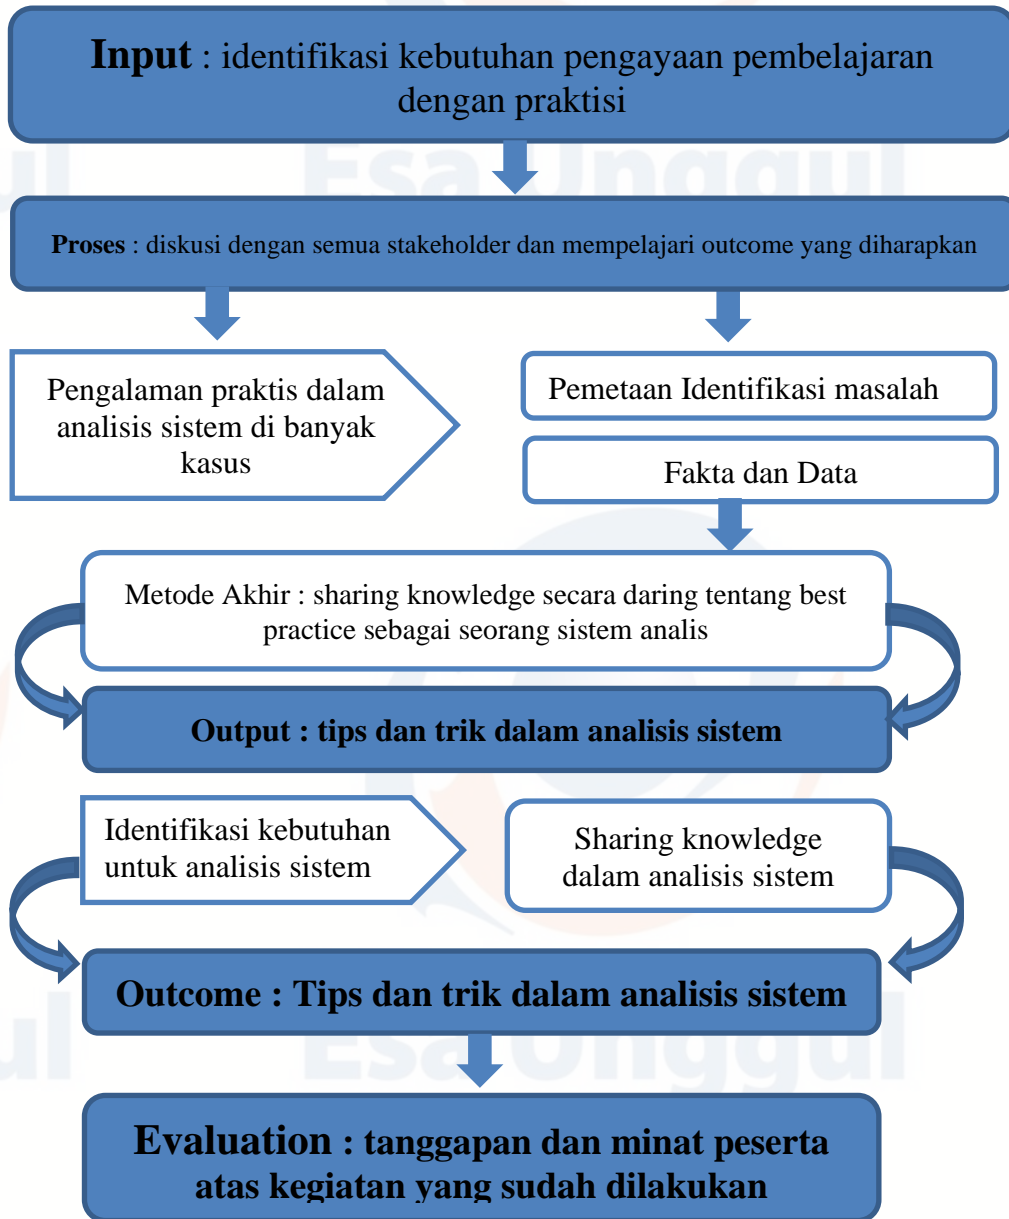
Input : identifikasi kebutuhan pengayaan pembelajaran dengan praktisi

Proses : diskusi dengan semua stakeholder dan mempelajari outcome yang diharapkan

Pengalaman praktis dalam analisis sistem di banyak kasus

Pemetaan Identifikasi masalah

Fakta dan Data

Metode Akhir : sharing knowledge secara daring tentang best practice sebagai seorang sistem analis

Output : tips dan trik dalam analisis sistem

Identifikasi kebutuhan untuk analisis sistem

Sharing knowledge dalam analisis sistem

Outcome : Tips dan trik dalam analisis sistem

Evaluation : tanggapan dan minat peserta atas kegiatan yang sudah dilakukan

Esa Unggul

Esa Unggul